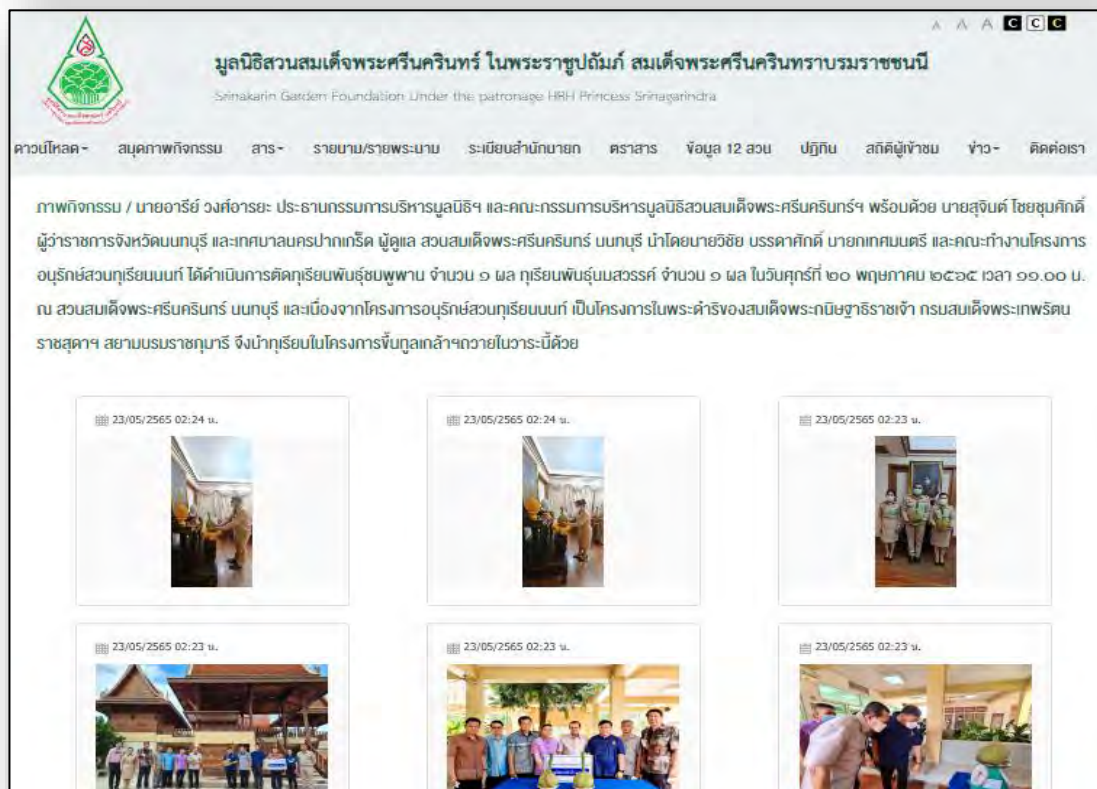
A A A C C C

มูลนิธิสวนสมเด็จพระศรีนครินทร์ ในพระราชูปถัมภ์ สมเด็จพระศรีนครินทราบรมราชชนนี

Srinakarin Garden Foundation Under the patronage HRH Princess Srinagarindra

ดาวน์โหลด - สมุดภาพกิจกรรม สาร - รายนาม/รายพระนาม ระเบียบสำนักนายก ตราสาร ข้อมูล 12 สวน ปฏิทิน สถิติผู้เข้าชม ข่าว - ติดต่อเรา

ภาพกิจกรรม / นายอารีย์ วงศ์อารยะ ประธานกรรมการบริหารมูลนิธิฯ และคณะกรรมการบริหารมูลนิธิสวนสมเด็จพระศรีนครินทร์ฯ พร้อมด้วย นายสุจินต์ ไชยชุมศักดิ์ ผู้ว่าราชการจังหวัดนนทบุรี และเทศบาลนครปากเกร็ด ผู้ดูแล สวนสมเด็จพระศรีนครินทร์ นนทบุรี นำโดยนายวิชัย บรรดาศักดิ์ นายกเทศมนตรี และคณะทำงานโครงการอนุรักษ์สวนทุเรียนนนท์ ได้ดำเนินการตัดทุเรียนพันธุ์ชมพูพาน จำนวน ๑ ผล ทุเรียนพันธุ์นมสวรรค์ จำนวน ๑ ผล ในวันศุกร์ที่ ๒๐ พฤษภาคม ๒๕๖๕ เวลา ๑๑.๐๐ น. ณ สวนสมเด็จพระศรีนครินทร์ นนทบุรี และเนื่องจากโครงการอนุรักษ์สวนทุเรียนนนท์ เป็นโครงการในพระดำริของสมเด็จพระกนิษฐาธิราชเจ้า กรมสมเด็จพระเทพรัตนราชสุดาฯ สยามบรมราชกุมารี จึงนำทุเรียนในโครงการขึ้นทูลเกล้าฯถวายในวาระนี้ด้วย

23/05/2565 02:24 น.

23/05/2565 02:24 น.

23/05/2565 02:23 น.

23/05/2565 02:23 น.

23/05/2565 02:23 น.

23/05/2565 02:23 น.